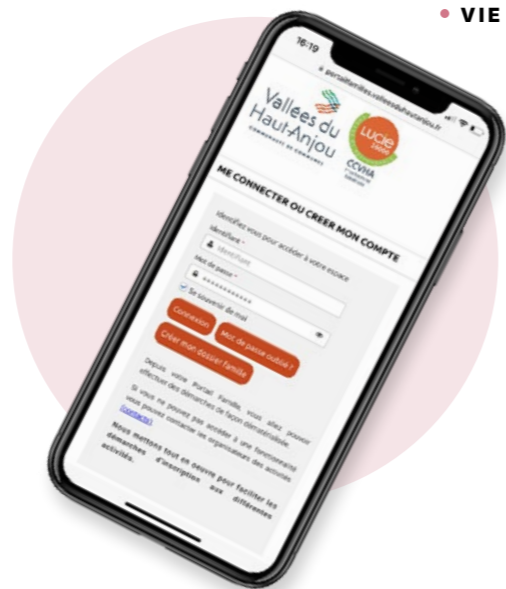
• VIE

16:19

portailfamilles.valleesduhautanjou.fr

Vallées du Haut-Anjou
COMMUNAUTÉ DE COMMUNES

LUCIE
CCVHA

ME CONNECTER OU CRÉER MON COMPTE

Identifiez-vous pour accéder à votre espace

Identifiant *

Identifiant

Mot de passe *

••••••••••••

Se souvenir de moi

Connexion

Mot de passe oublié ?

Créer mon dossier famille

Depuis votre Portail Famille, vous allez pouvoir effectuer des démarches de façon dématérialisée.

Si vous ne pouvez pas accéder à une fonctionnalité vous pouvez contacter les organisateurs des activités (contacts).

Nous mettons tout en œuvre pour faciliter les démarches d'inscription aux différentes activités.